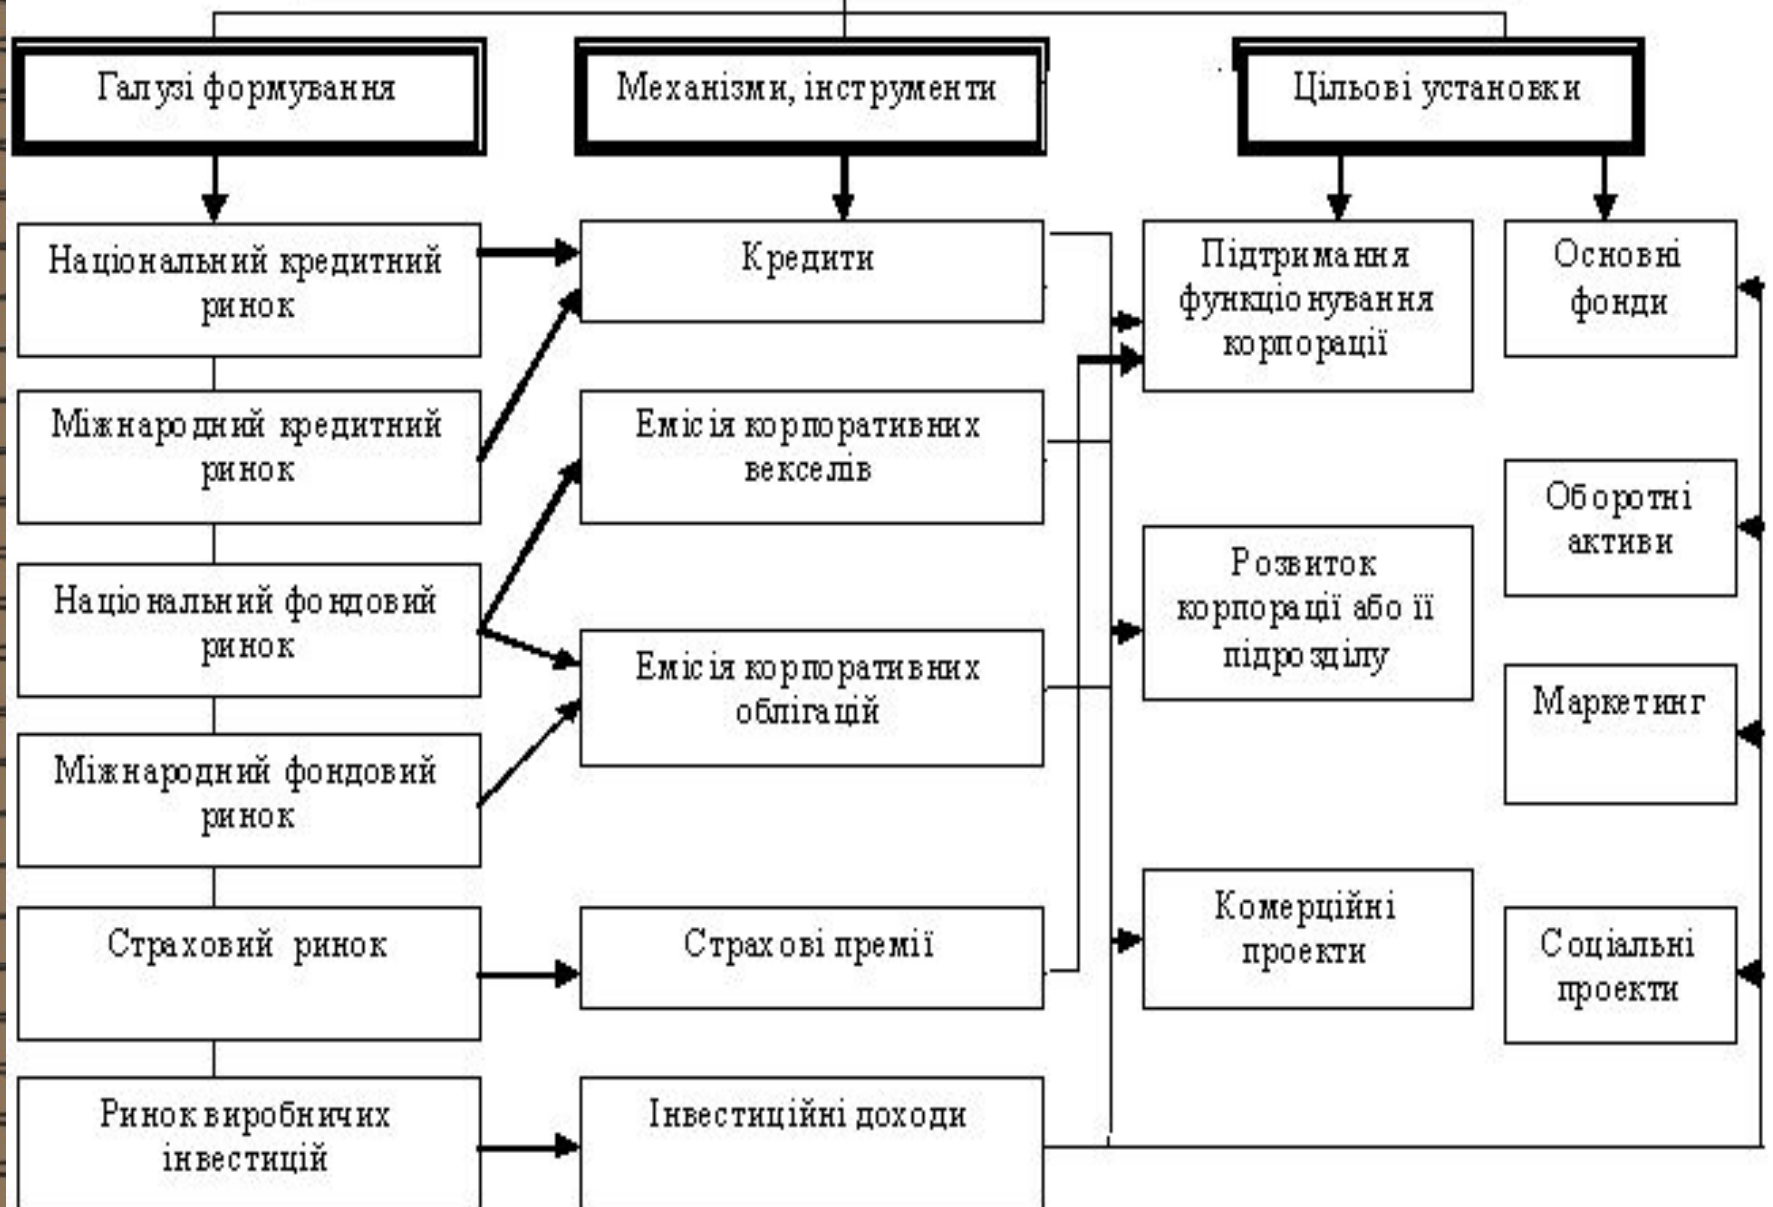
Галузі формування

Механізми, інструменти

Цільові установки

Національний кредитний ринок

Міжнародний кредитний ринок

Національний фондовий ринок

Міжнародний фондовий ринок

Страховий ринок

Ринок виробничих інвестицій

Кредити

Емісія корпоративних векселів

Емісія корпоративних облігацій

Страхові премії

Інвестиційні доходи

Підтримання функціонування корпорації

Розвиток корпорації або її підрозділу

Комерційні проекти

Основні фонди

Оборотні активи

Маркетинг

Соціальні проекти